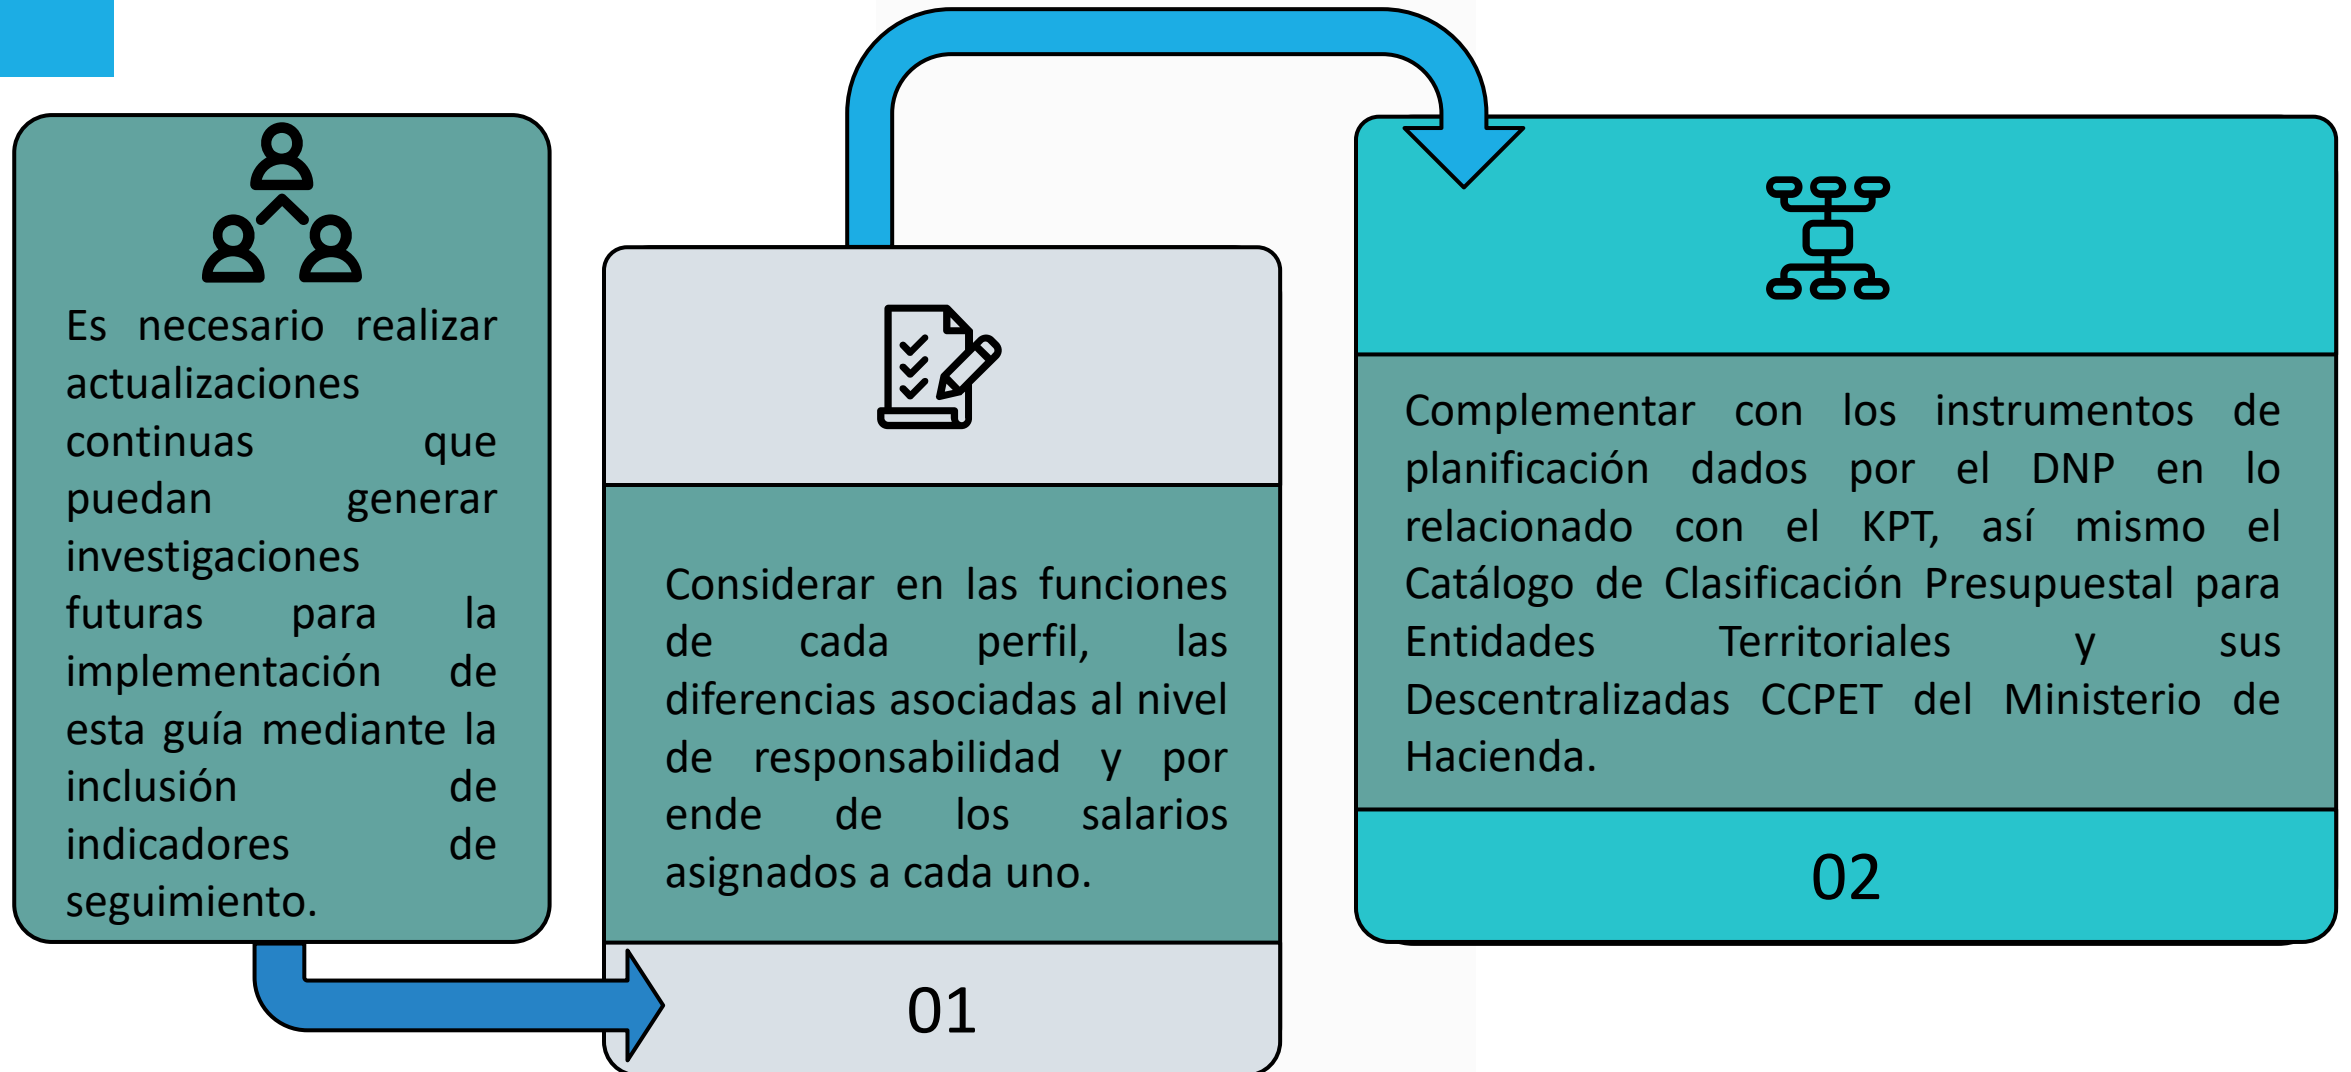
Es necesario realizar actualizaciones continuas que puedan generar investigaciones futuras para la implementación de esta guía mediante la inclusión de indicadores de seguimiento.

Considerar en las funciones de cada perfil, las diferencias asociadas al nivel de responsabilidad y por ende de los salarios asignados a cada uno.

01

Complementar con los instrumentos de planificación dados por el DNP en lo relacionado con el KPT, así mismo el Catálogo de Clasificación Presupuestal para Entidades Territoriales y sus Descentralizadas CCPET del Ministerio de Hacienda.

02